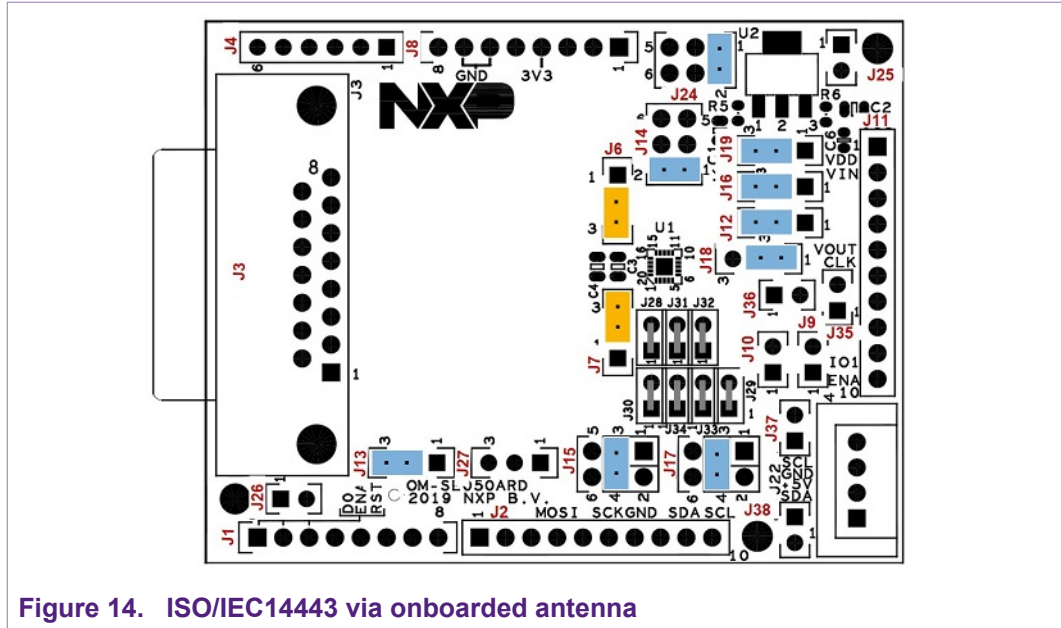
J4
6
1
J8
8
GND
3V3
1
5
6
1
2
U2
1
J25
J3
NXP
J24
R5
5
R6
C2
C6
J11
J14
1
2
3
J19
VDD
J6
1
2
3
J16
VIN
1
8
J3
U1
J12
J18
VOUT
CLK
C4
3
J28
J31
J32
J36
J9
J35
J7
J10
IO1
ENA
10
J30
J34
J33
J29
1
J13
3
1
J27
3
1
J15
5
3
6
4
2
J17
6
4
2
J37
J22
SCL
GND
5V
SDA
OM-SLJ50ARD
© 2019 NXP B.V.
J26
1
D0
ENA
RST
8
J1
1
J2
MOSI
SCK
GND
SDA
SCL
J38
10
1

Figure 14. ISO/IEC14443 via onboarded antenna